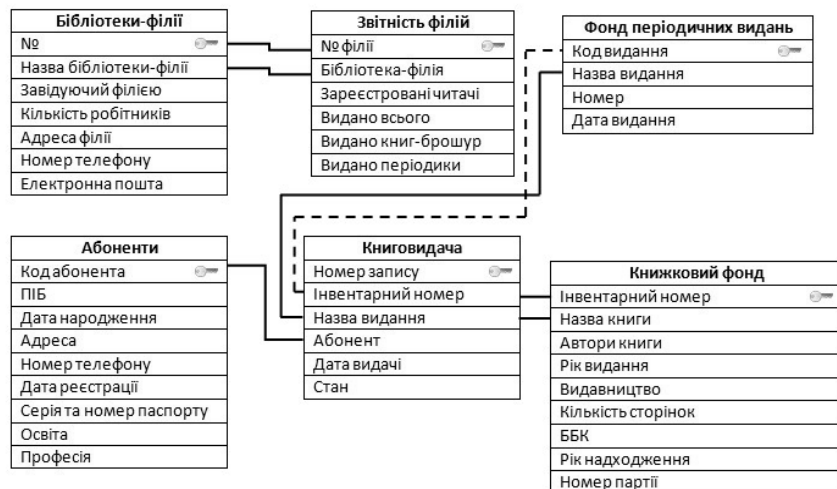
| Бібліотеки-філії |
|---|
| № |
| Назва бібліотеки-філії |
| Завідуючий філією |
| Кількість робітників |
| Адреса філії |
| Номер телефону |
| Електронна пошта |

| Звітність філій |
|---|
| № філії |
| Бібліотека-філія |
| Зареєстровані читачі |
| Видано всього |
| Видано книг-брошур |
| Видано періодики |

| Фонд періодичних видань |
|---|
| Код видання |
| Назва видання |
| Номер |
| Дата видання |

| Абоненти |
|---|
| Код абонента |
| ПІБ |
| Дата народження |
| Адреса |
| Номер телефону |
| Дата реєстрації |
| Серія та номер паспорту |
| Освіта |
| Професія |

| Книговидача |
|---|
| Номер запису |
| Інвентарний номер |
| Назва видання |
| Абонент |
| Дата видачі |
| Стан |

| Книжковий фонд |
|---|
| Інвентарний номер |
| Назва книги |
| Автори книги |
| Рік видання |
| Видавництво |
| Кількість сторінок |
| ББК |
| Рік надходження |
| Номер партії |